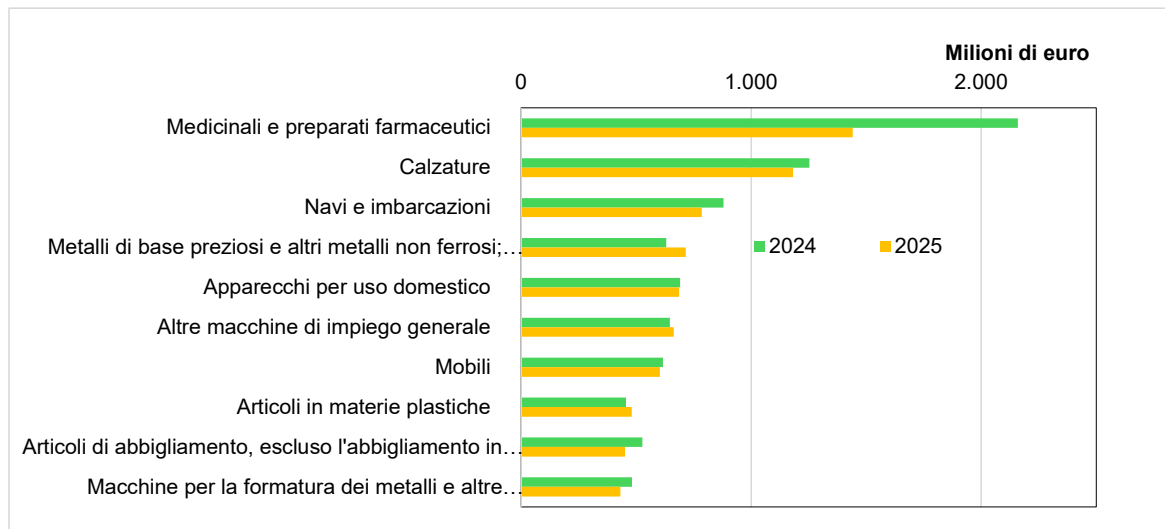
Milioni di euro

0

1.000

2.000

Medicinali e preparati farmaceutici

Calzature

Navi e imbarcazioni

Metalli di base preziosi e altri metalli non ferrosi;…

Apparecchi per uso domestico

Altre macchine di impiego generale

Mobili

Articoli in materie plastiche

Articoli di abbigliamento, escluso l'abbigliamento in…

Macchine per la formatura dei metalli e altre…

2024

2025